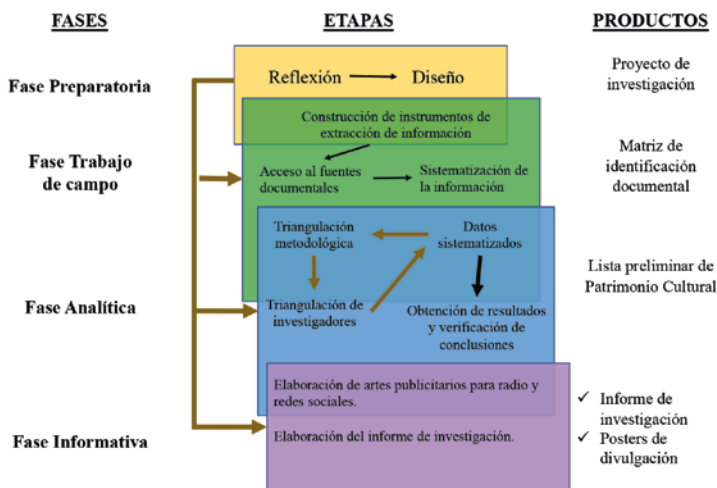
FASES

ETAPAS

PRODUCTOS

Fase Preparatoria

Reflexión Diseño

Proyecto de investigación

Construcción de instrumentos de extracción de información

Fase Trabajo de campo

Acceso al fuentes documentales

Sistematización de la información

Matriz de identificación documental

Triangulación metodológica

Datos sistematizados

Lista preliminar de Patrimonio Cultural

Fase Analítica

Triangulación de investigadores

Obtención de resultados y verificación de conclusiones

Elaboración de artes publicitarios para radio y redes sociales.

Fase Informativa

Elaboración del informe de investigación.

✓ Informe de investigación

✓ Posters de divulgación